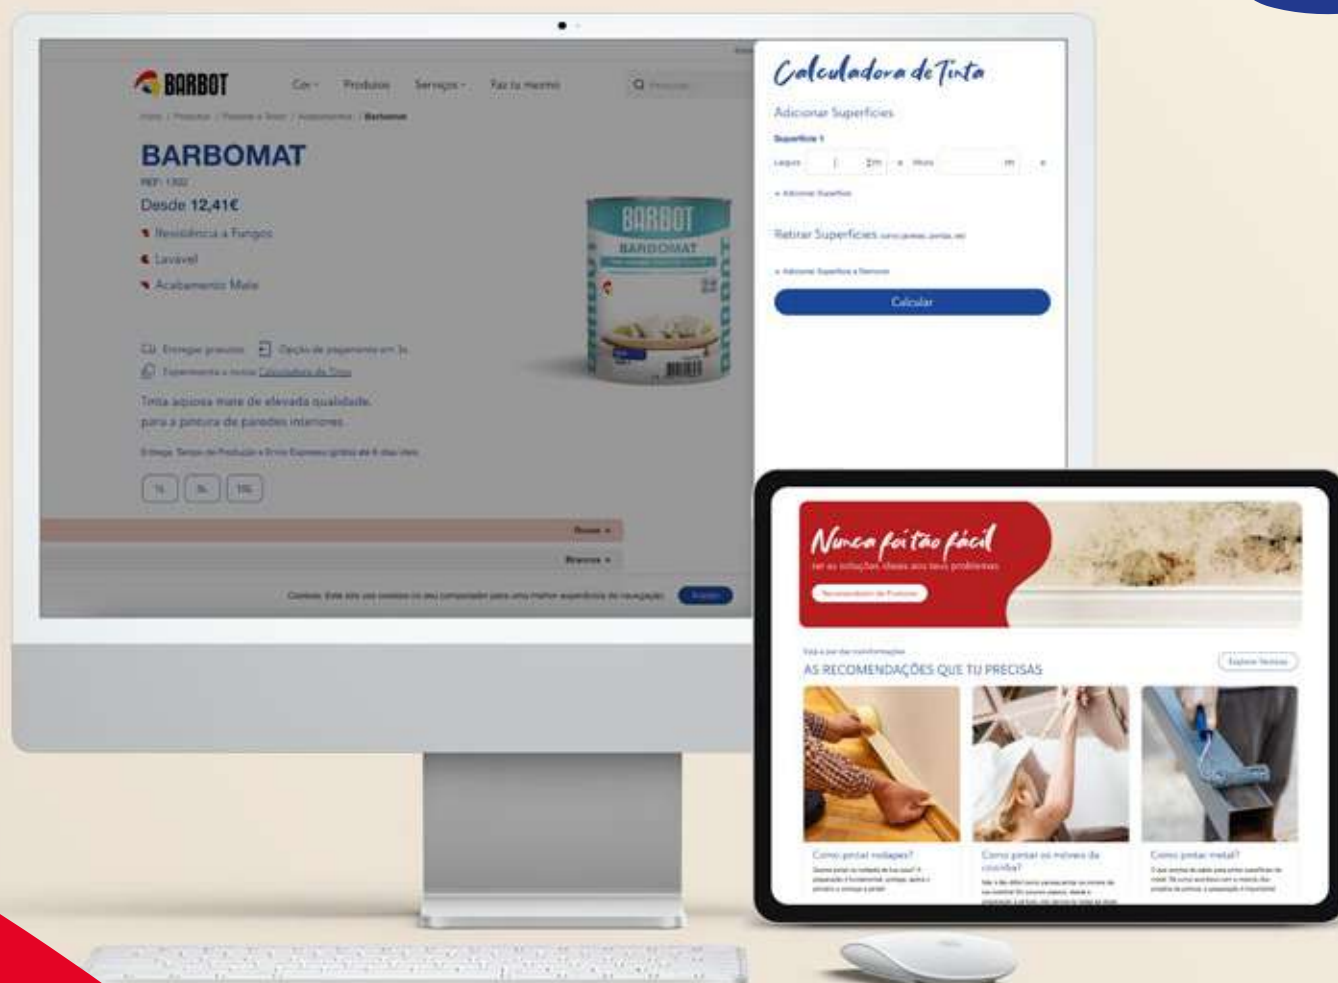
BARBOT

Cor Produtos Serviços Faz tu mesmo

BARBOMAT

Desde 12,41€

Resistência a Fungos

Lavável

Acabamento Mate

Tinta aquosa mate de elevada qualidade, para a pintura de paredes interiores.

1L 3L 15L

BARBOT

BARBOMAT

Calculadora de Tinta

Adicionar Superfícies

Superfície 1

Retirar Superfícies

Calcular

Nunca foi tão fácil

AS RECOMENDAÇÕES QUE TU PRECISAS

Como pintar rodapés?

Como pintar os móveis da cozinha?

Como pintar metal?